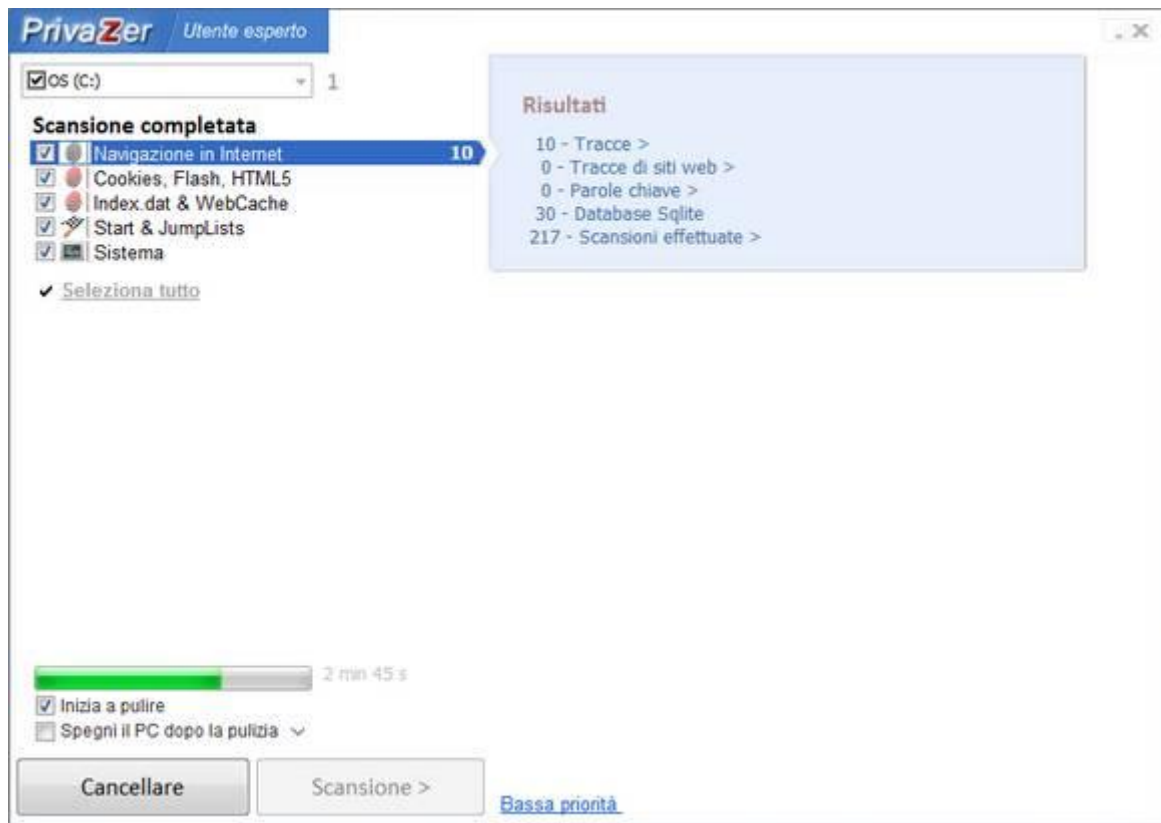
PrivaZer Utente esperto

_ X

OS (C:) 1

Scansione completata
Navigazione in Internet 10
Cookies, Flash, HTML5
Index.dat & WebCache
Start & JumpLists
Sistema

✔ Seleziona tutto

Risultati
10 - Tracce >
0 - Tracce di siti web >
0 - Parole chiave >
30 - Database Sqlite
217 - Scansioni effettuate >

2 min 45 s

Inizia a pulire
Spegni il PC dopo la pulizia

Cancellare
Scansione >
Bassa priorità